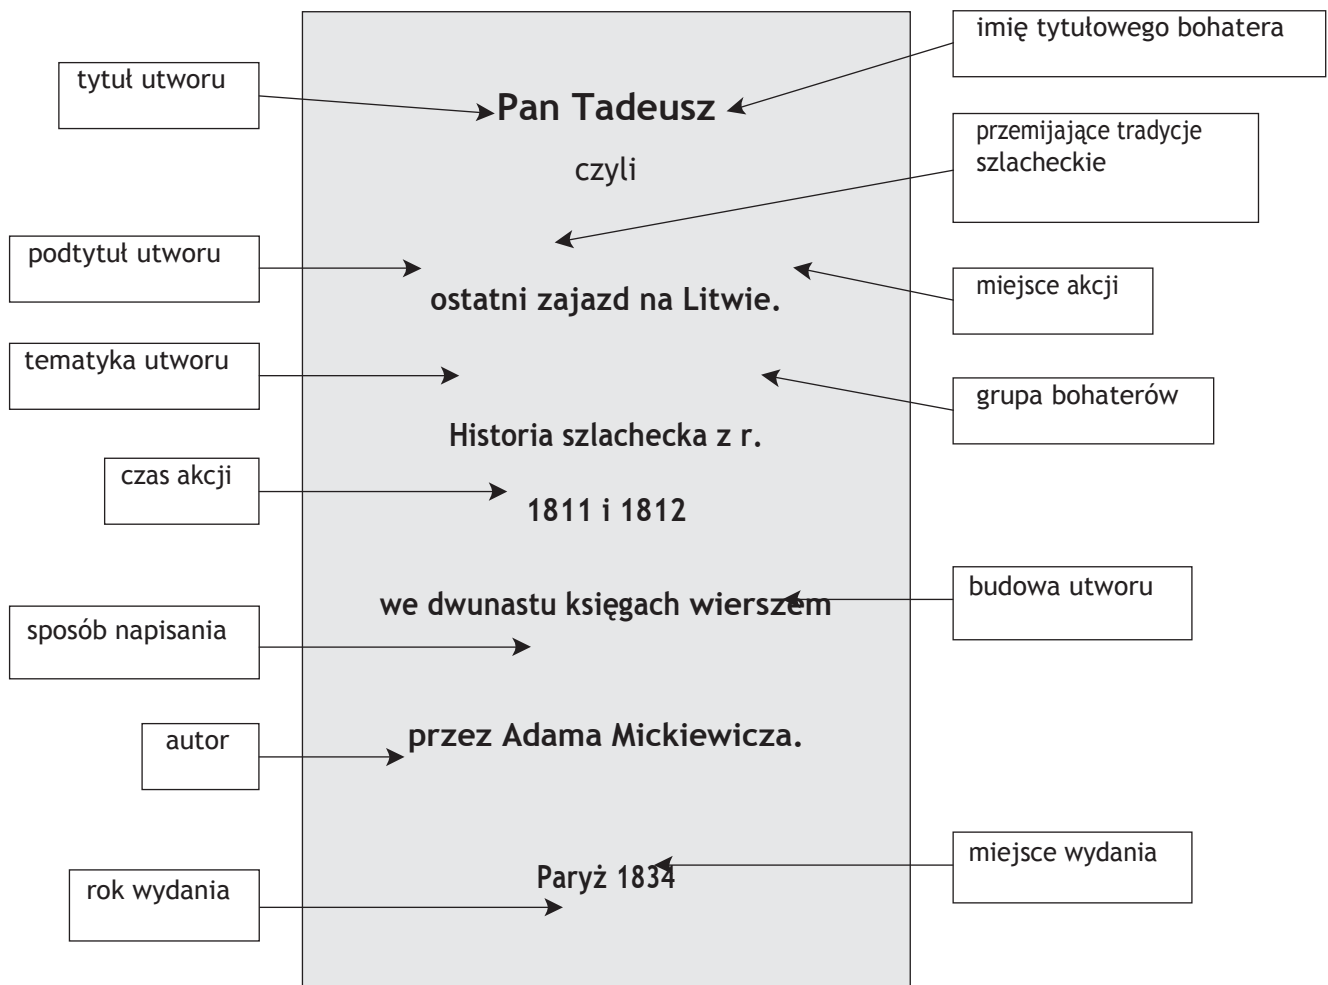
imię tytułowego bohatera

tytuł utworu

Pan Tadeusz

czyli

przemijające tradycje szlacheckie

podtytuł utworu

ostatni zajazd na Litwie.

miejsce akcji

tematyka utworu

grupa bohaterów

Historia szlachecka z r.

czas akcji

1811 i 1812

budowa utworu

we dwunastu księgach wierszem

sposób napisania

autor

przez Adama Mickiewicza.

miejsce wydania

Paryż 1834

rok wydania